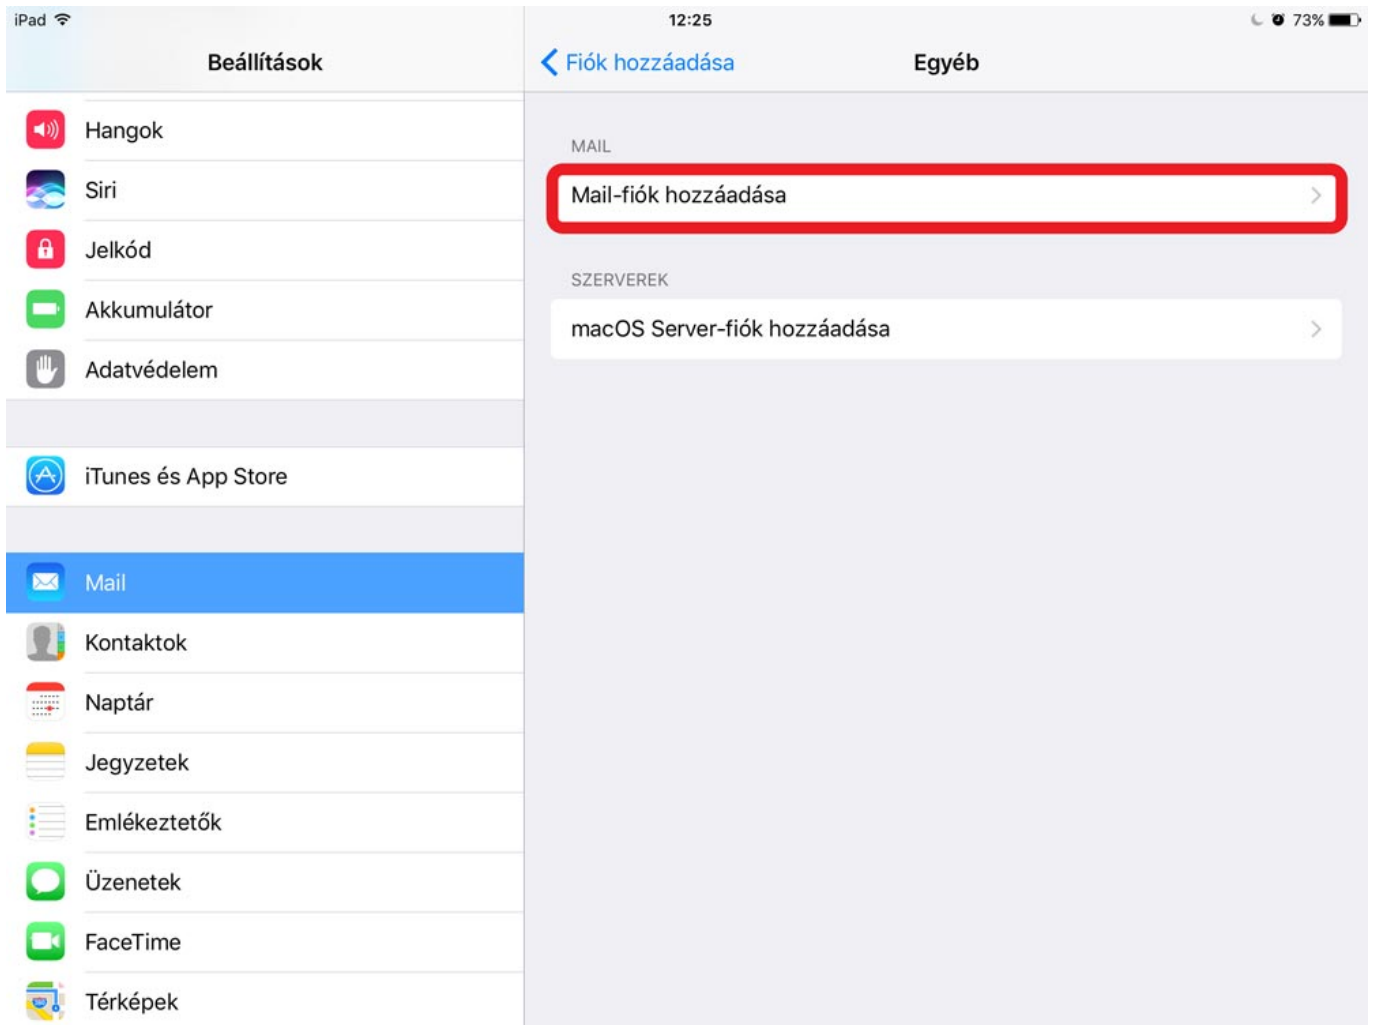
iPad
12:25
73%

Beállítások

Hangok
Siri
Jelkód
Akkumulátor
Adatvédelem

iTunes és App Store

Mail
Kontaktok
Naptár
Jegyzetek
Emlékeztetők
Üzenetek
FaceTime
Térképek

Fiók hozzáadása
Egyéb

MAIL
Mail-fiók hozzáadása

SZERVEREK
macOS Server-fiók hozzáadása